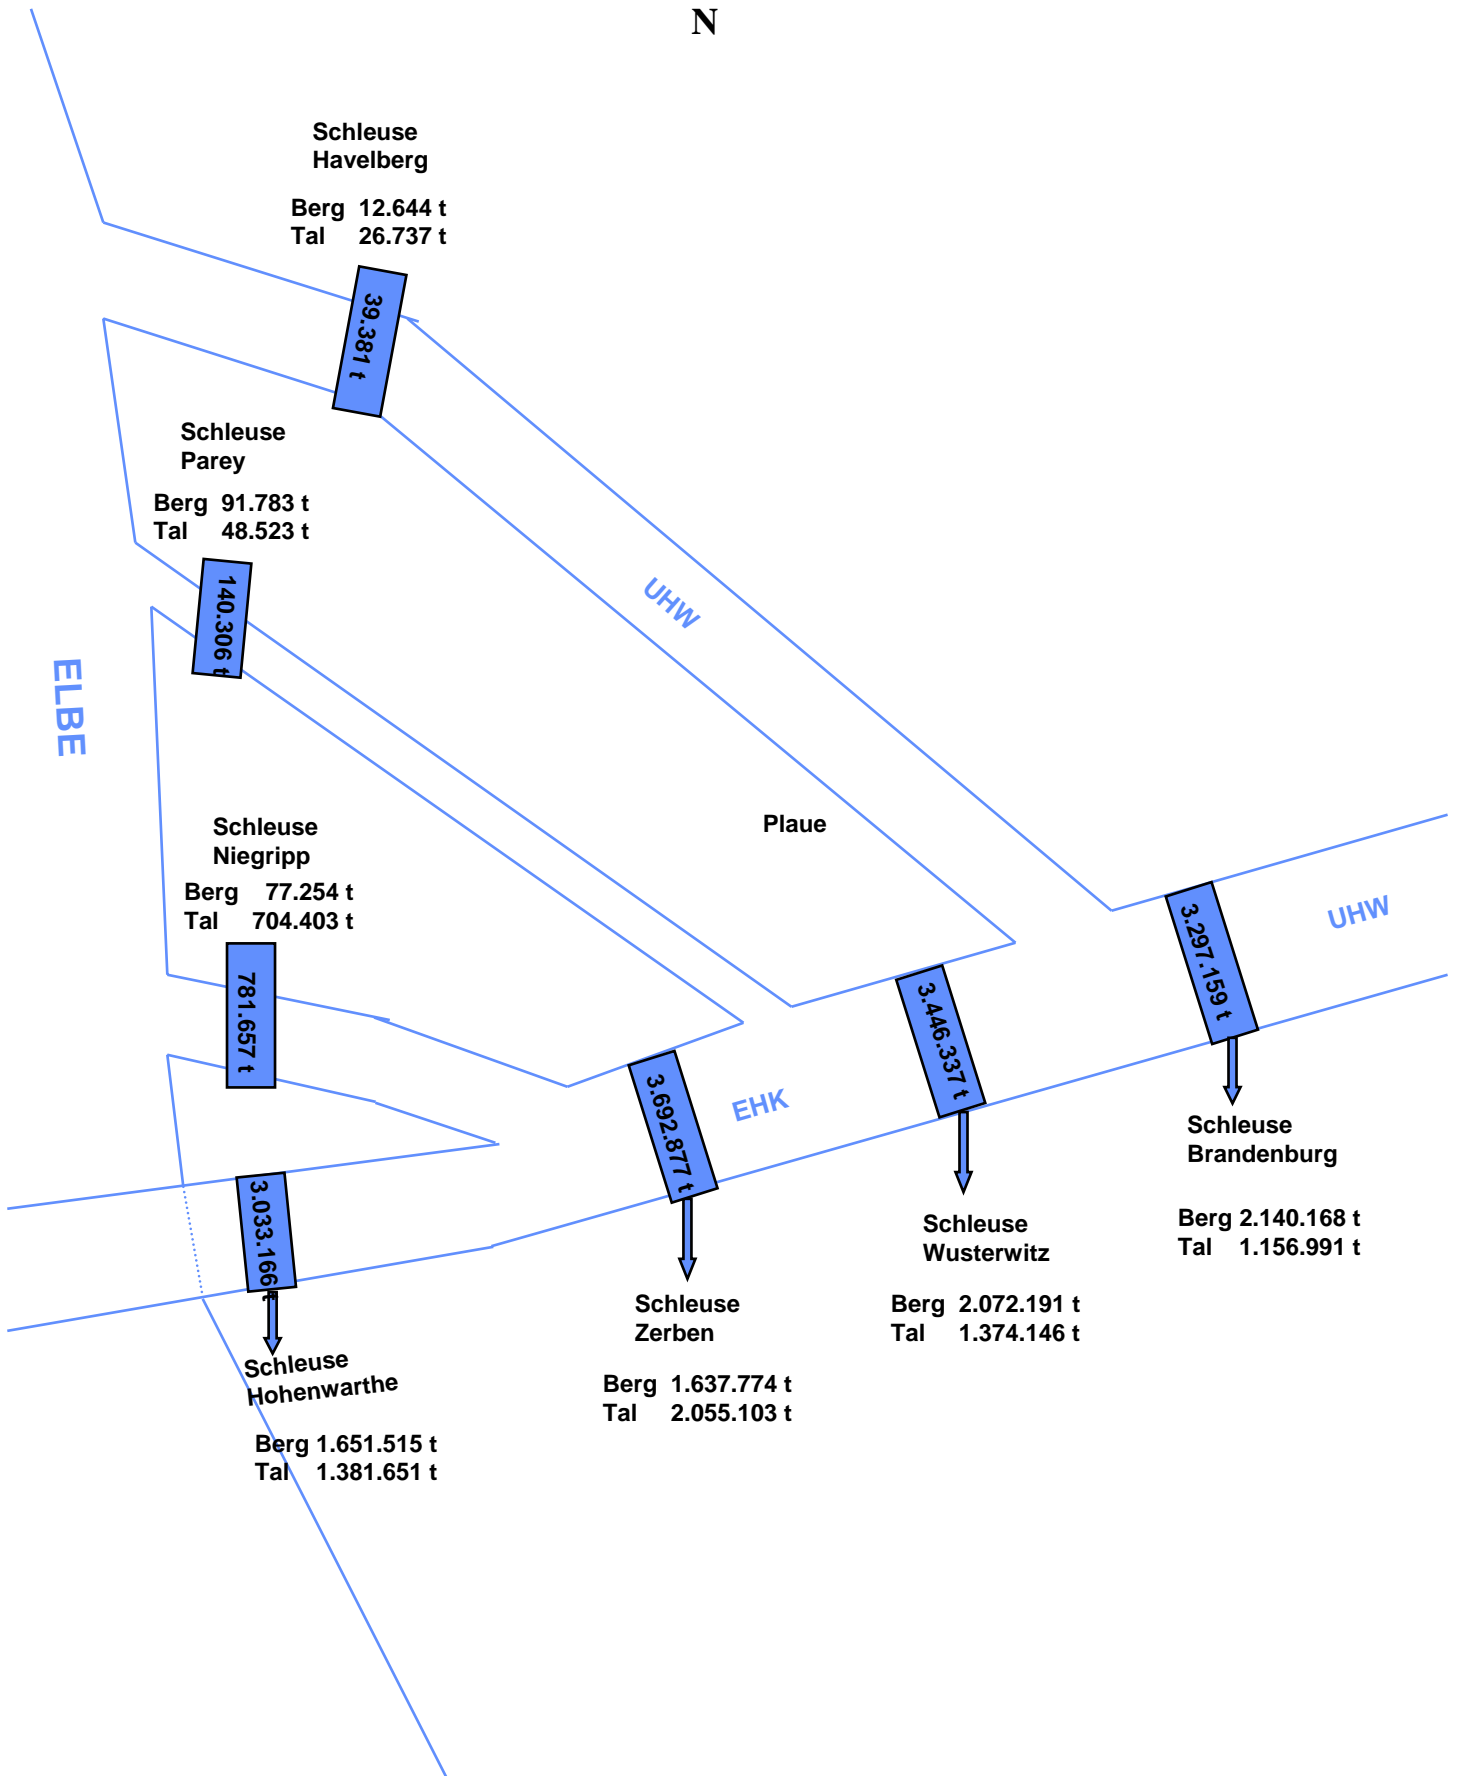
N

Schleuse Havelberg

Berg 12.644 t
Tal 26.737 t

39.381 t

Schleuse Parey

Berg 91.783 t
Tal 48.523 t

140.306 t

ELBE

UHW

Schleuse Niegripp

Berg 77.254 t
Tal 704.403 t

781.657 t

Plaue

3.692.877 t

EHK

3.446.337 t

3.297.159 t

UHW

3.033.166 t

Schleuse Brandenburg

Berg 2.140.168 t
Tal 1.156.991 t

Schleuse Wusterwitz

Berg 2.072.191 t
Tal 1.374.146 t

Schleuse Zerben

Berg 1.637.774 t
Tal 2.055.103 t

Schleuse Hohenwarthe

Berg 1.651.515 t
Tal 1.381.651 t